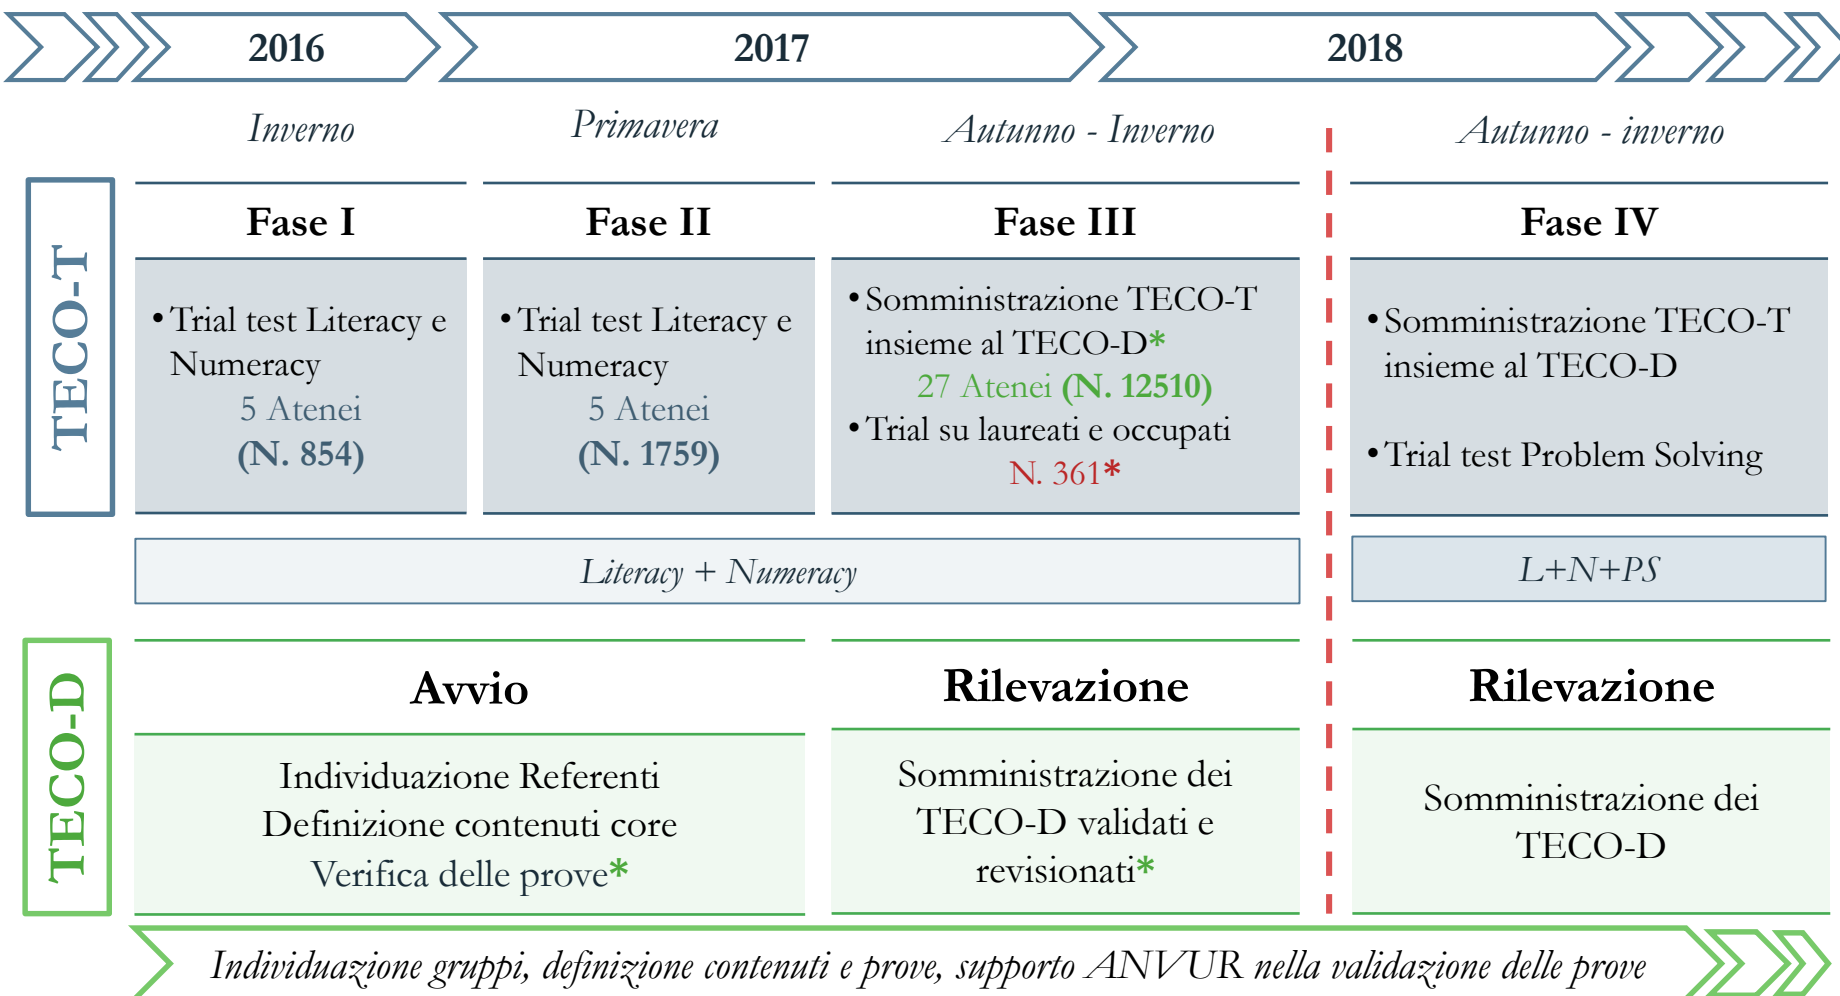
2016

2017

2018

Inverno

Primavera

Autunno - Inverno

Autunno - inverno

TECO-T

Fase I

• Trial test Literacy e Numeracy
5 Atenei
(N. 854)

Fase II

• Trial test Literacy e Numeracy
5 Atenei
(N. 1759)

Fase III

• Somministrazione TECO-T insieme al TECO-D*
27 Atenei (N. 12510)
• Trial su laureati e occupati
N. 361*

Fase IV

• Somministrazione TECO-T insieme al TECO-D

• Trial test Problem Solving

Literacy + Numeracy

L+N+PS

TECO-D

Avvio

Individuazione Referenti
Definizione contenuti core
Verifica delle prove*

Rilevazione

Somministrazione dei TECO-D validati e revisionati*

Rilevazione

Somministrazione dei TECO-D

Individuazione gruppi, definizione contenuti e prove, supporto ANVUR nella validazione delle prove